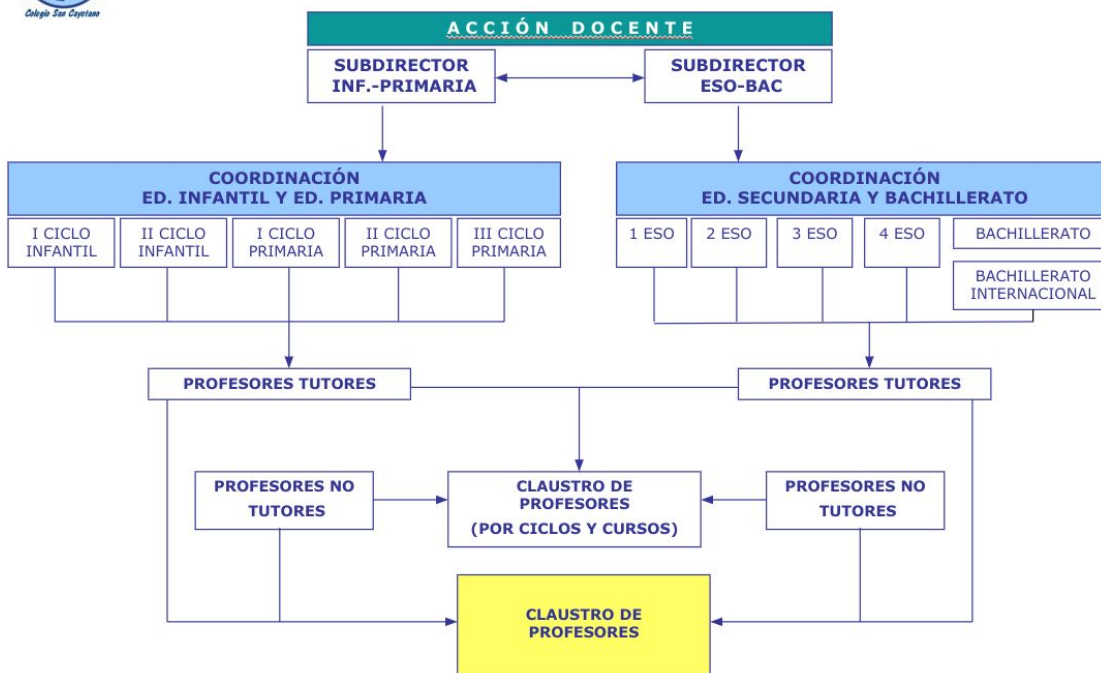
Colegio San Cayetano

ACCIÓN DOCENTE

SUBDIRECTOR INF.-PRIMARIA

SUBDIRECTOR ESO-BAC

COORDINACIÓN ED. INFANTIL Y ED. PRIMARIA

COORDINACIÓN ED. SECUNDARIA Y BACHILLERATO

I CICLO INFANTIL

II CICLO INFANTIL

I CICLO PRIMARIA

II CICLO PRIMARIA

III CICLO PRIMARIA

1 ESO

2 ESO

3 ESO

4 ESO

BACHILLERATO

BACHILLERATO INTERNACIONAL

PROFESORES TUTORES

PROFESORES TUTORES

PROFESORES NO TUTORES

CLAUSTRO DE PROFESORES (POR CICLOS Y CURSOS)

PROFESORES NO TUTORES

CLAUSTRO DE PROFESORES